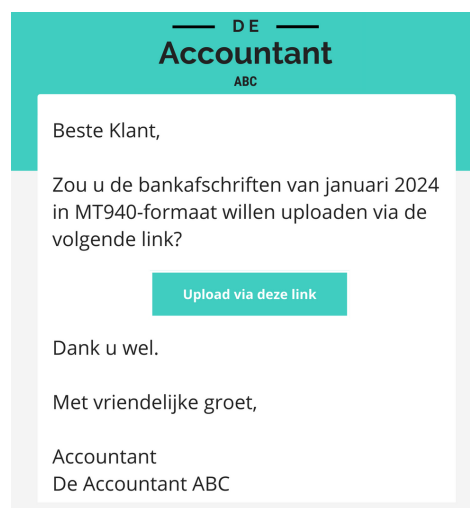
DE
Accountant
ABC

Beste Klant,

Zou u de bankafschriften van januari 2024 in MT940-formaat willen uploaden via de volgende link?

Upload via deze link

Dank u wel.

Met vriendelijke groet,

Accountant
De Accountant ABC